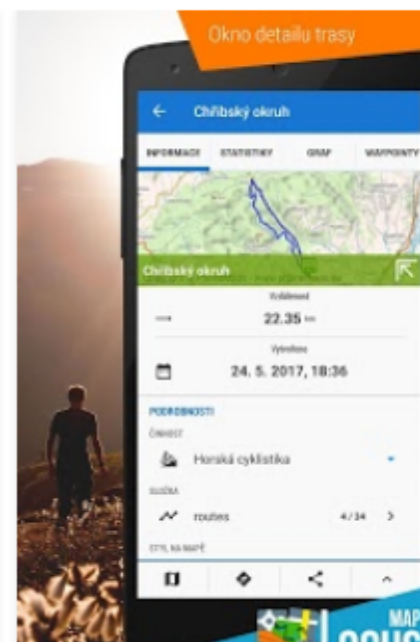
Okno detailu trasy

Chřibský okruh

INFORMACE STATISTIKY GRAF WAYPOINTY

Chřibský okruh

Vzdálenost

22.35 km

Vytvořeno

24. 5. 2017, 18:36

PODROBNOSTI

ČINNOST

Horská cyklistika

SLOŽKA

routes 4/34

STYL NA MAPĚ

MAP